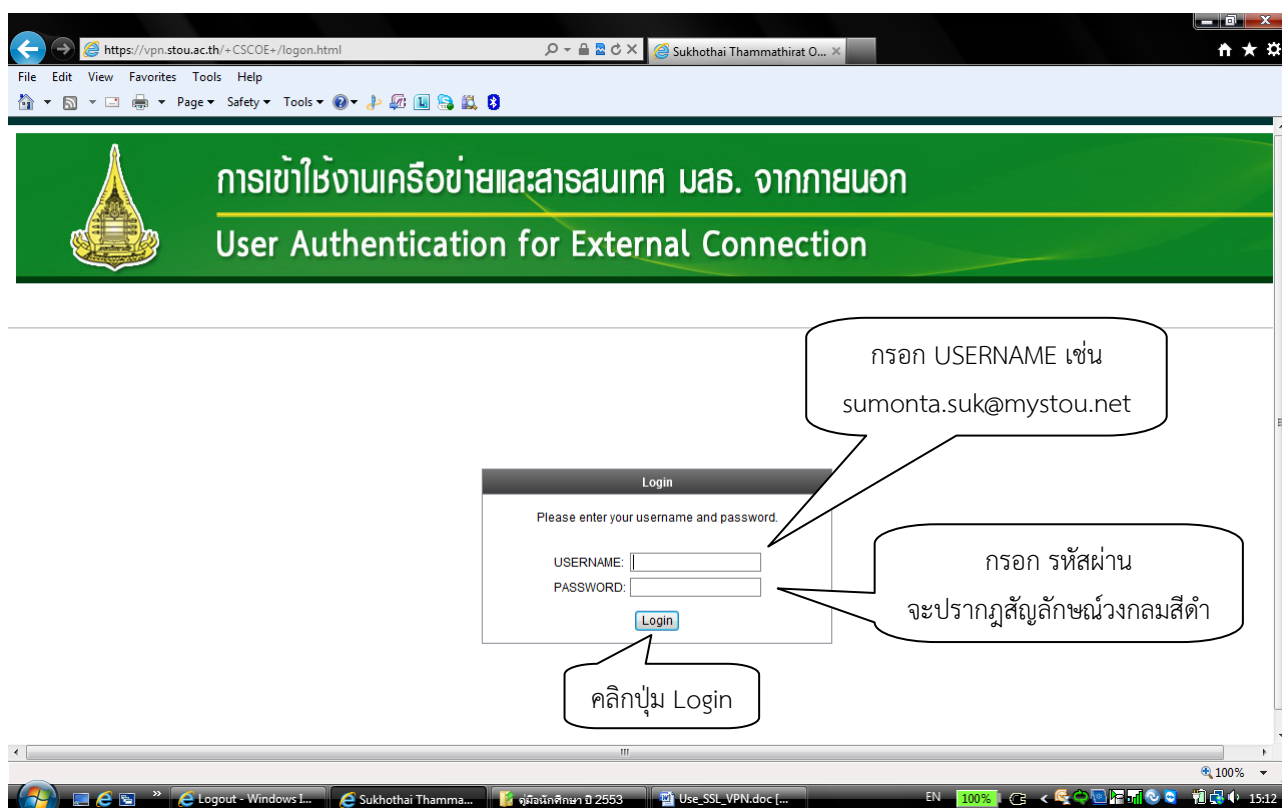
https://vpn.stou.ac.th/+CSCOE+/logon.html

Sukhothai Thammathirat O...

File Edit View Favorites Tools Help

Page ▾ Safety ▾ Tools ▾

การเข้าใช้งานเครือข่ายและสารสนเทศ มสธ. จากภายนอก

User Authentication for External Connection

กรอก USERNAME เช่น
sumonta.suk@mystou.net

Login

Please enter your username and password.

USERNAME:

PASSWORD:

Login

กรอก รหัสผ่าน
จะปรากฏสัญลักษณ์วงกลมสีดำ

คลิกปุ่ม Login

100%

Logout - Windows I... Sukhothai Thamma... คู่มือนักศึกษา ปี 2553 Use_SSL_VPN.doc [... EN 100% 15:12